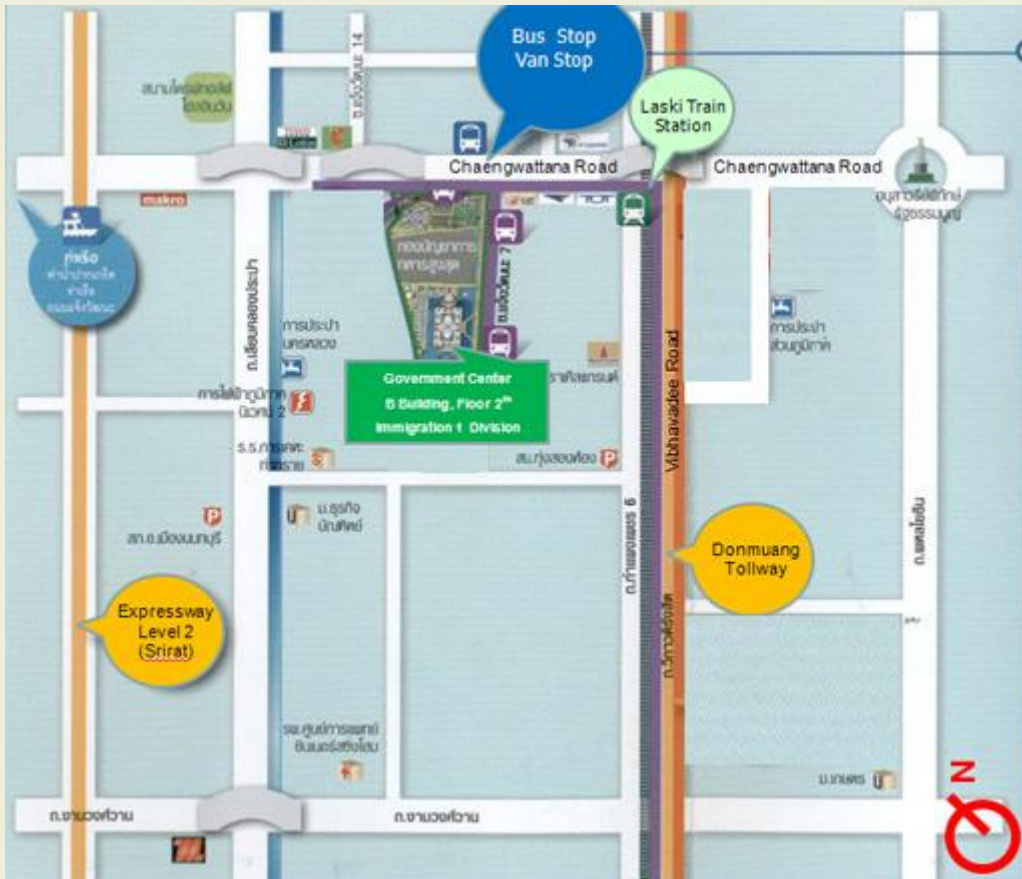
Bus Stop
Van Stop

Laski Train Station

Chaengwattana Road

Chaengwattana Road

makro

Government Center
B Building, Floor 2$^{th}$
Immigration 1 Division

Vibhavadee Road

Donmuang Tollway

Expressway Level 2 (Srirat)

ถ.แจ้งวัฒนะ 14

สนามไดรฟ์กอล์ฟ

ท่าเรือ

กองบัญชาการกองทัพไทย

ถ.เลี่ยงเมืองปากเกร็ด

การประปานครหลวง

การไฟฟ้าภูมิภาค

ร.ร.

สน.ทุ่งสองห้อง

ถ.กำแพงเพชร 6

ถ.วิภาวดีรังสิต

สถ.ธ.เมืองนนทบุรี

ถ.งามวงศ์วาน

ถ.งามวงศ์วาน

ม.ธุรกิจบัณฑิตย์

อนุสาวรีย์หลักสี่

การประปา

ถ.พหลโยธิน

ม.เกษตร

N